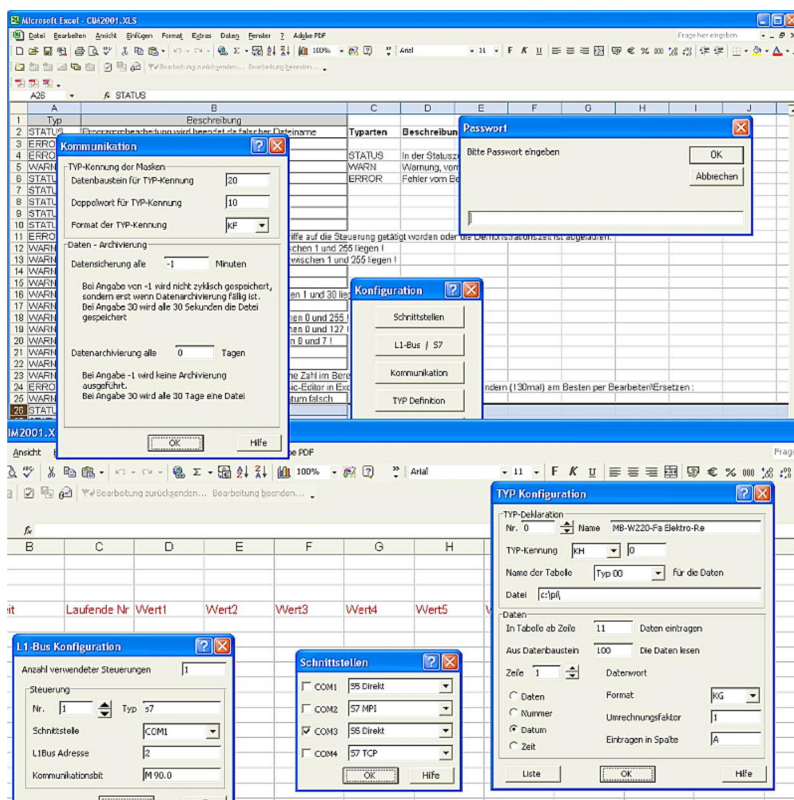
Microsoft Excel - CIM2001.XLS

Datei Bearbeiten Ansicht Einfügen Format Extras Daten Fenster ? Adobe PDF

Frage hier eingeben

100%

Arial

11

F K U

Bearbeitung zurücksenden... Bearbeitung beenden...

A26 STATUS

| | A | B | C | D | E | F | G | H | I | J |
|---|---|---|---|---|---|---|---|---|---|---|
| 1 | Typ | Beschreibung | | | | | | | | |
| 2 | STATUS | Programmbeobachtung wird beendet da falscher Dateiname | Typarten | Beschreibun | | | | | | |
| 3 | ERRO | | | | | | | | | |
| 4 | ERRO | | STATUS | In der Statusze | | | | | | |
| 5 | WARN | | WARN | Warnung, von | | | | | | |
| 6 | STATU | | ERROR | Fehler vom Be | | | | | | |
| 7 | STATU | | | | | | | | | |
| 8 | STATU | | | | | | | | | |
| 9 | STATU | | | | | | | | | |
| 10 | STATU | | | | | | | | | |
| 11 | STATU | lfe auf die Steuerung getätigt worden oder die Demonstrationszeit ist abgelaufen. | | | | | | | | |
| 12 | ERRO | chen 1 und 255 liegen ! | | | | | | | | |
| 13 | WARN | wischen 1 und 255 liegen ! | | | | | | | | |
| 14 | WARN | | | | | | | | | |
| 15 | WARN | | | | | | | | | |
| 16 | WARN | en 1 und 30 lie | | | | | | | | |
| 17 | WARN | | | | | | | | | |
| 18 | WARN | hen 0 und 255 | | | | | | | | |
| 19 | WARN | hen 0 und 127 | | | | | | | | |
| 20 | WARN | n 0 und 7 ! | | | | | | | | |
| 21 | WARN | | | | | | | | | |
| 22 | WARN | ne Zahl im Bere | | | | | | | | |
| 23 | WARN | sic-Editor in Exc | ndern (130mal) am Besten per Bearbeiten\Ersetzen : | | | | | | | |
| 24 | ERRO | | | | | | | | | |
| 25 | STATU | tum falsch | | | | | | | | |
| 26 | STATU | | | | | | | | | |

Kommunikation

TYP-Kennung der Masken
Datenbaustein für TYP-Kennung 20
Doppelwort für TYP-Kennung 10
Format der TYP-Kennung KF

Daten - Archivierung
Datensicherung alle -1 Minuten
Bei Angabe von -1 wird nicht zyklisch gespeichert, sondern erst wenn Datenarchivierung fällig ist. Bei Angabe 30 wird alle 30 Sekunden die Datei gespeichert

Datenarchivierung alle 0 Tagen
Bei Angabe -1 wird keine Archivierung ausgeführt. Bei Angabe 30 wird alle 30 Tage eine Datei

OK Hilfe

Passwort
Bitte Passwort eingeben
OK
Abbrechen

Konfiguration
Schnittstellen
L1-Bus / S7
Kommunikation
TYP Definition

IM2001.X

Ansicht ne PDF Frag

100% Arial 11 F K U

Bearbeitung zurücksenden... Bearbeitung beenden...

fx

| B | C | D | E | F | G | H |
|---|---|---|---|---|---|---|
| eit | Laufende Nr | Wert1 | Wert2 | Wert3 | Wert4 | Wert5 |

L1-Bus Konfiguration
Anzahl verwendeter Steuerungen 1
Steuerung
Nr. 1 Typ s7
Schnittstelle COM1
L1Bus Adresse 2
Kommunikationsbit M 90.0

Schnittstellen
COM1 S5 Direkt
COM2 S7 MPI
COM3 S5 Direkt
COM4 S7 TCP
OK Hilfe

TYP Konfiguration
TYP-Deklaration
Nr. 0 Name MB-W220-Fa Elektro-Re
TYP-Kennung KH 0
Name der Tabelle Typ 00 für die Daten
Datei c:\pl\
Daten
In Tabelle ab Zeile 11 Daten eintragen
Aus Datenbaustein 100 Die Daten lesen
Zeile 1 Datenwort
Daten Format KG
Nummer Umrechnungsfaktor 1
Datum Eintragen in Spalte A
Zeit
Liste OK Hilfe